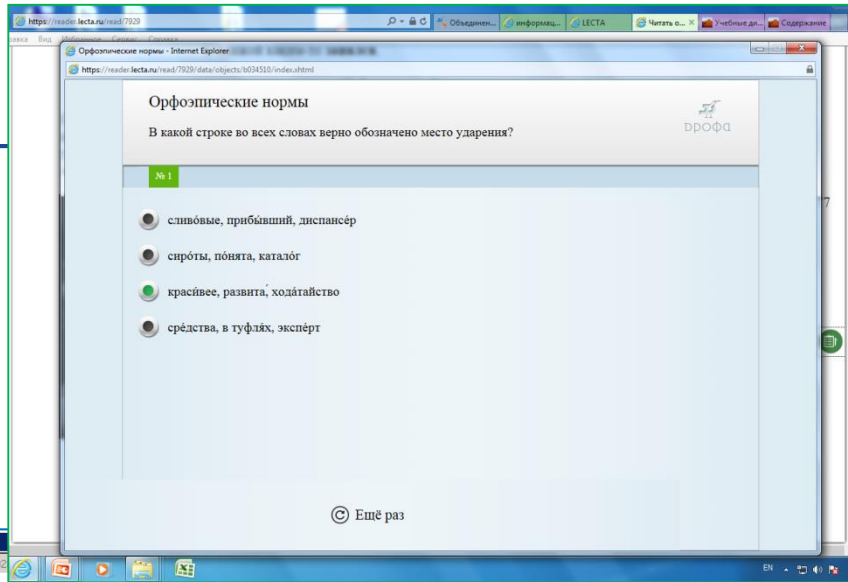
https://reader.lecta.ru/read/7929
Объединен... информац... LECTA Читать о... Учебные ди... Содержание
авка Вид Избранное Сервис Справка
Орфоэпические нормы - Internet Explorer
https://reader.lecta.ru/read/7929/data/objects/b034510/index.xhtml

Орфоэпические нормы
В какой строке во всех словах верно обозначено место ударения?
дрофа

№ 1

сливóвые, прибы́вший, диспансéр

сирóты, пóнята, каталóг

краси́вее, развитá, ходáтайство

срéдства, в туфля́х, экспéрт

Ещё раз

EN